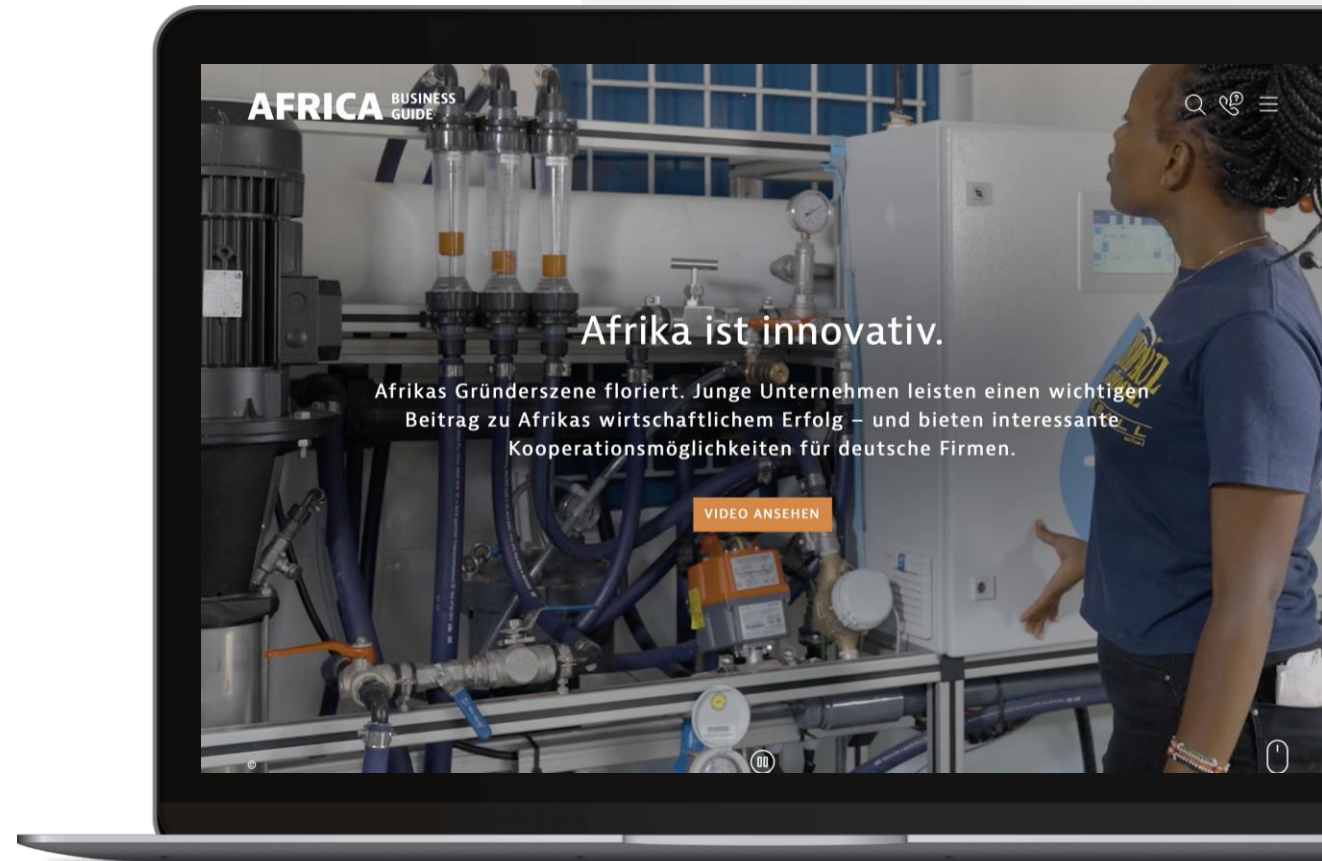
AFRICA BUSINESS GUIDE

Afrika ist innovativ.

Afrikas Gründerszene floriert. Junge Unternehmen leisten einen wichtigen Beitrag zu Afrikas wirtschaftlichem Erfolg – und bieten interessante Kooperationsmöglichkeiten für deutsche Firmen.

VIDEO ANSEHEN

©